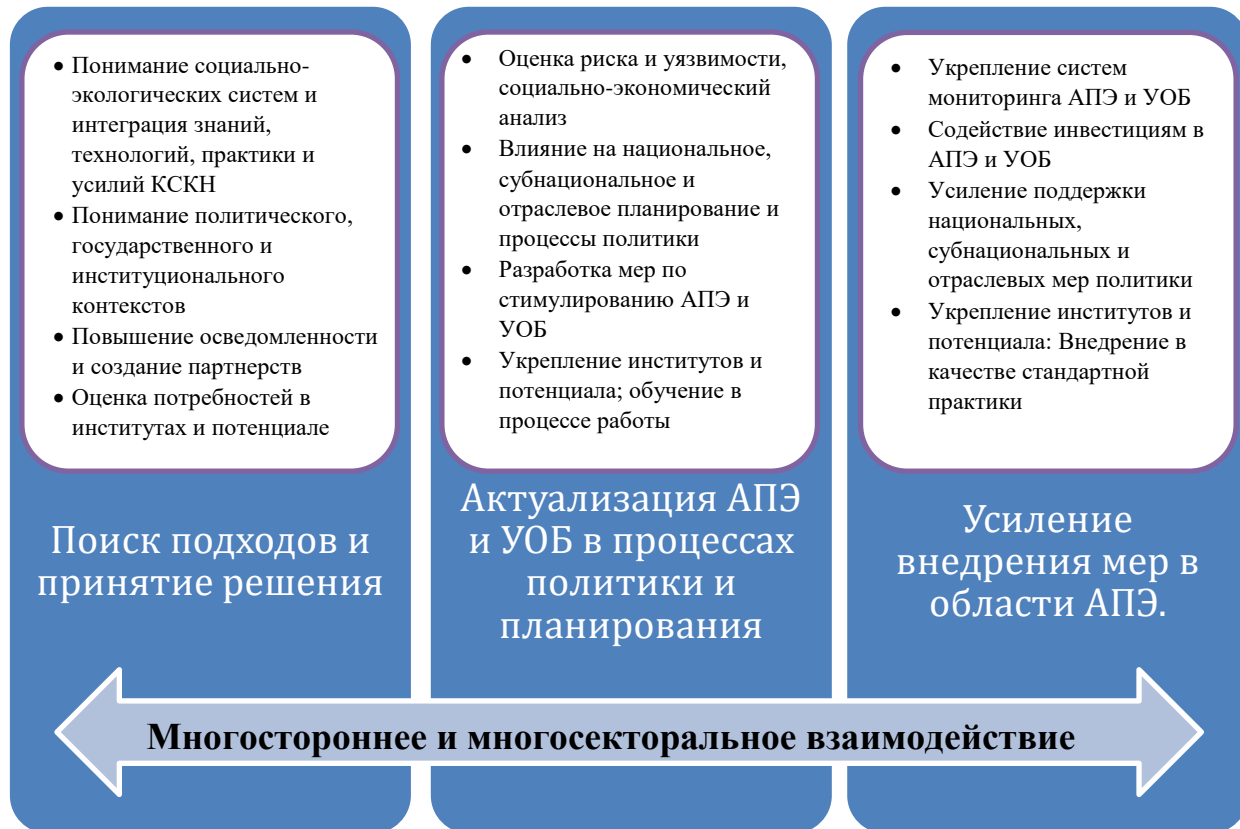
- Понимание социально-экологических систем и интеграция знаний, технологий, практики и усилий КСКН
- Понимание политического, государственного и институционального контекстов
- Повышение осведомленности и создание партнерств
- Оценка потребностей в институтах и потенциале

Поиск подходов и принятие решения

- Оценка риска и уязвимости, социально-экономический анализ
- Влияние на национальное, субнациональное и отраслевое планирование и процессы политики
- Разработка мер по стимулированию АПЭ и УОБ
- Укрепление институтов и потенциала; обучение в процессе работы

Актуализация АПЭ и УОБ в процессах политики и планирования

- Укрепление систем мониторинга АПЭ и УОБ
- Содействие инвестициям в АПЭ и УОБ
- Усиление поддержки национальных, субнациональных и отраслевых мер политики
- Укрепление институтов и потенциала: Внедрение в качестве стандартной практики

Усиление внедрения мер в области АПЭ.

Многостороннее и многосекторальное взаимодействие